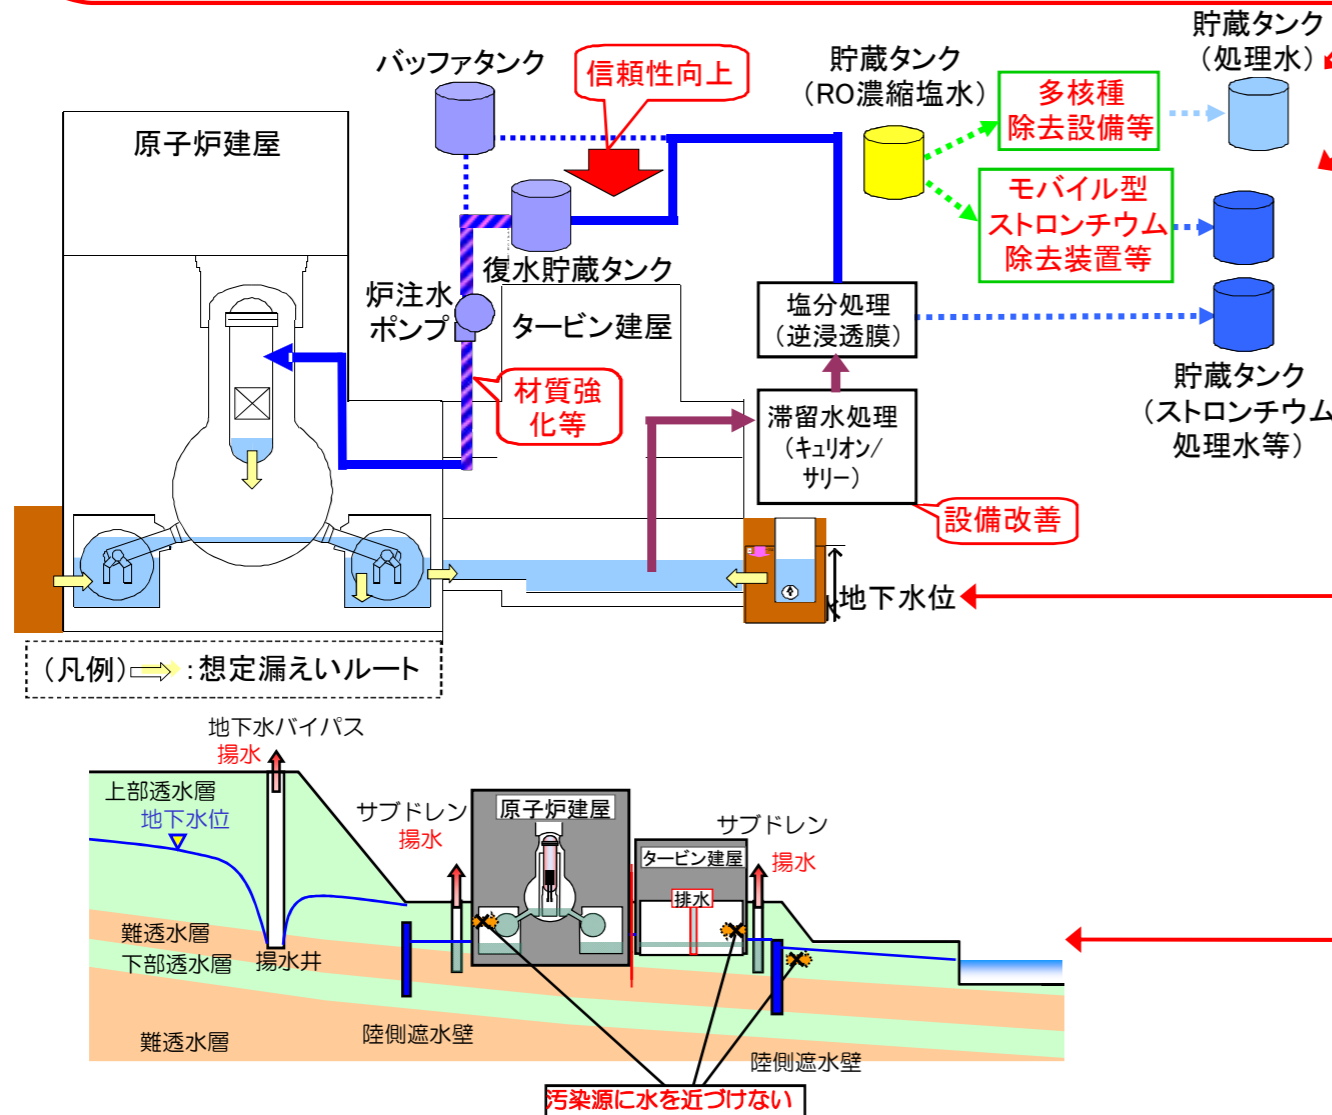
貯蔵タンク
（処理水）

バッファタンク

信頼性向上

貯蔵タンク
（RO濃縮塩水）

多核種
除去設備等

モバイル型
ストロンチウム
除去装置等

原子炉建屋

復水貯蔵タンク

炉注水
ポンプ

タービン建屋

塩分処理
（逆浸透膜）

材質強
化等

滞留水処理
（キュリオン/
サリー）

貯蔵タンク
（ストロンチウム
処理水等）

設備改善

地下水位

（凡例）⇨：想定漏えいルート

地下水バイパス
揚水

上部透水層
地下水位

サブドレン
揚水

原子炉建屋

サブドレン

タービン建屋

揚水

排水

難透水層
下部透水層

揚水井

難透水層

陸側遮水壁

陸側遮水壁

汚染源に水を近づけない